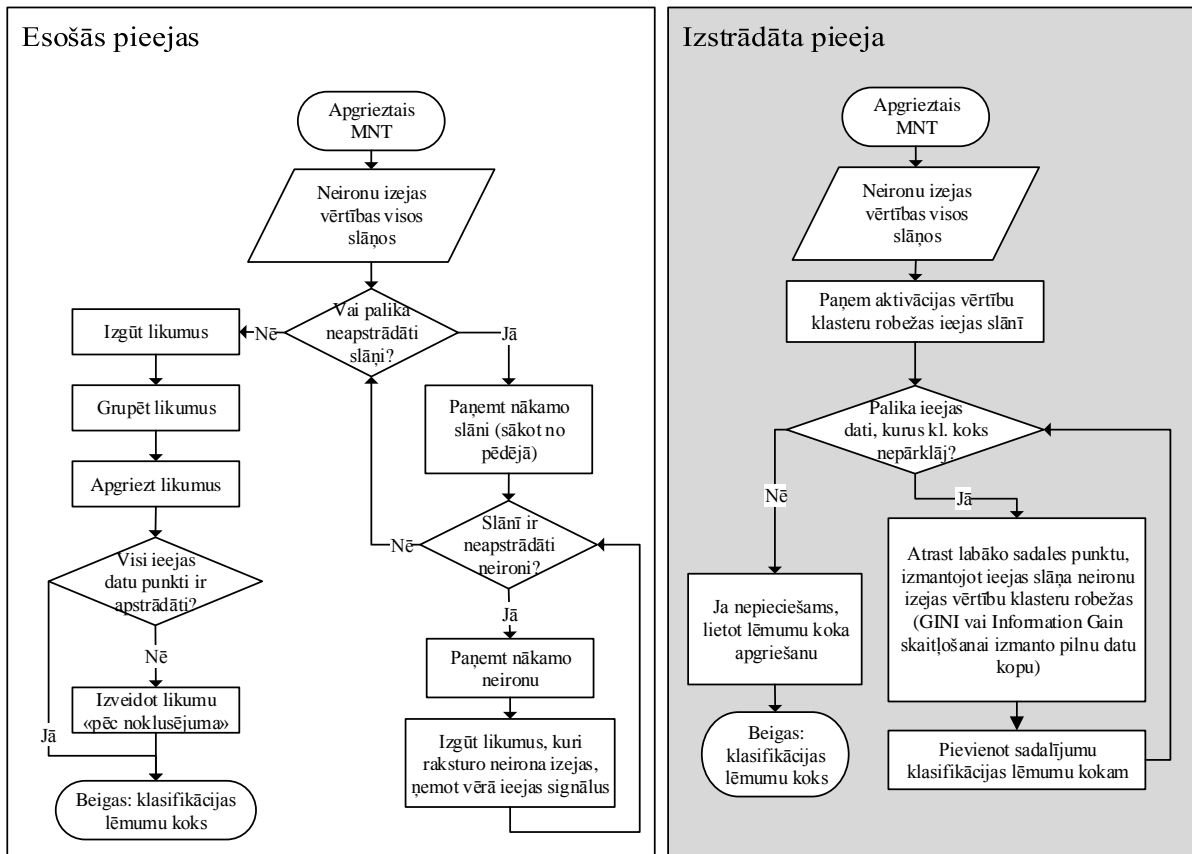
Esošās pieejas

Apgrieztais MNT

Neironu izejas vērtības visos slāņos

Vai palika neapstrādāti slāņi?

Nē

Jā

Izgūt likumus

Grupēt likumus

Apgriezt likumus

Visi ieejas datu punkti ir apstrādāti?

Nē

Jā

Izveidot likumu «pēc noklusējuma»

Beigas: klasifikācijas lēmumu koks

Paņemt nākamo slāni (sākot no pēdējā)

Slānī ir neapstrādāti neironi?

Nē

Jā

Paņemt nākamo neironu

Izgūt likumus, kuri raksturo neirona izejas, ņemot vērā ieejas signālus

Izstrādāta pieeja

Apgrieztais MNT

Neironu izejas vērtības visos slāņos

Paņem aktivācijas vērtību klasteru robežas ieejas slānī

Palika ieejas dati, kurus kl. koks nepārklāj?

Nē

Jā

Ja nepieciešams, lietot lēmumu koka apgriešanu

Beigas: klasifikācijas lēmumu koks

Atrast labāko sadales punktu, izmantojot ieejas slāņa neironu izejas vērtību klasteru robežas (GINI vai Information Gain skaitļošanai izmanto pilnu datu kopu)

Pievienot sadalījumu klasifikācijas lēmumu kokam